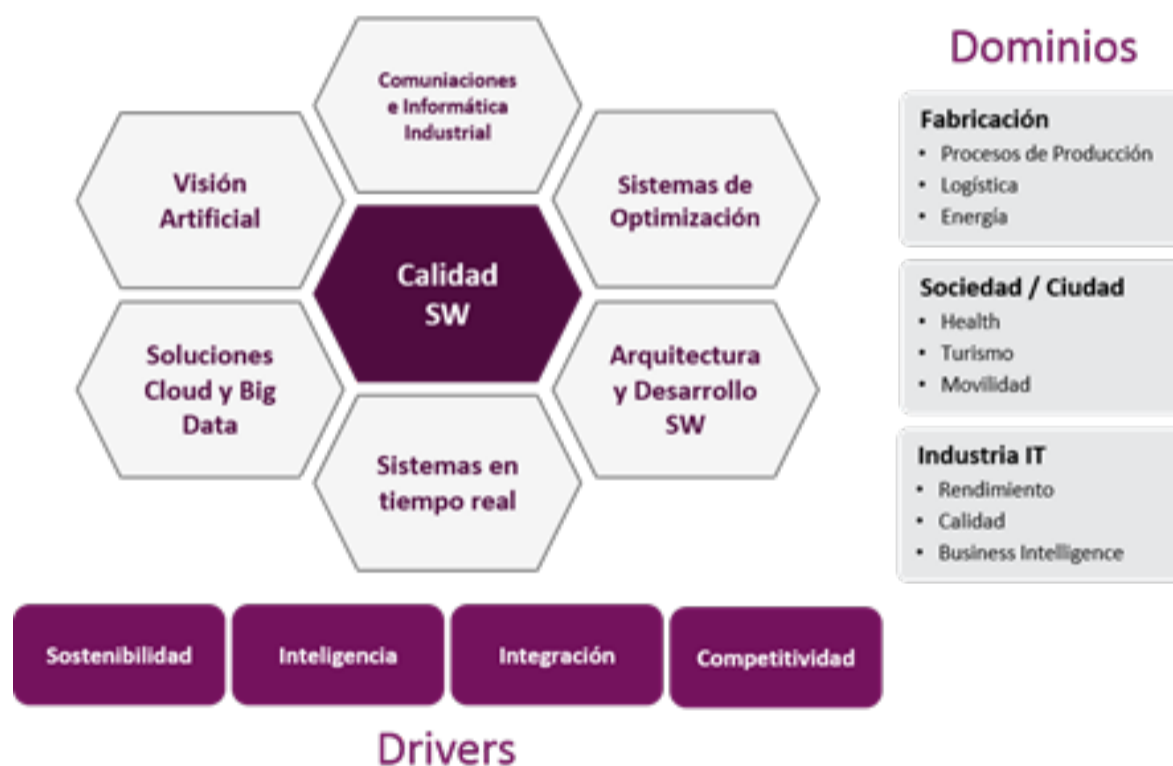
Comunicaciones e Informática Industrial

Visión Artificial

Sistemas de Optimización

Calidad SW

Soluciones Cloud y Big Data

Arquitectura y Desarrollo SW

Sistemas en tiempo real

Dominios

Fabricación
• Procesos de Producción
• Logística
• Energía

Sociedad / Ciudad
• Health
• Turismo
• Movilidad

Industria IT
• Rendimiento
• Calidad
• Business Intelligence

Sostenibilidad

Inteligencia

Integración

Competitividad

Drivers